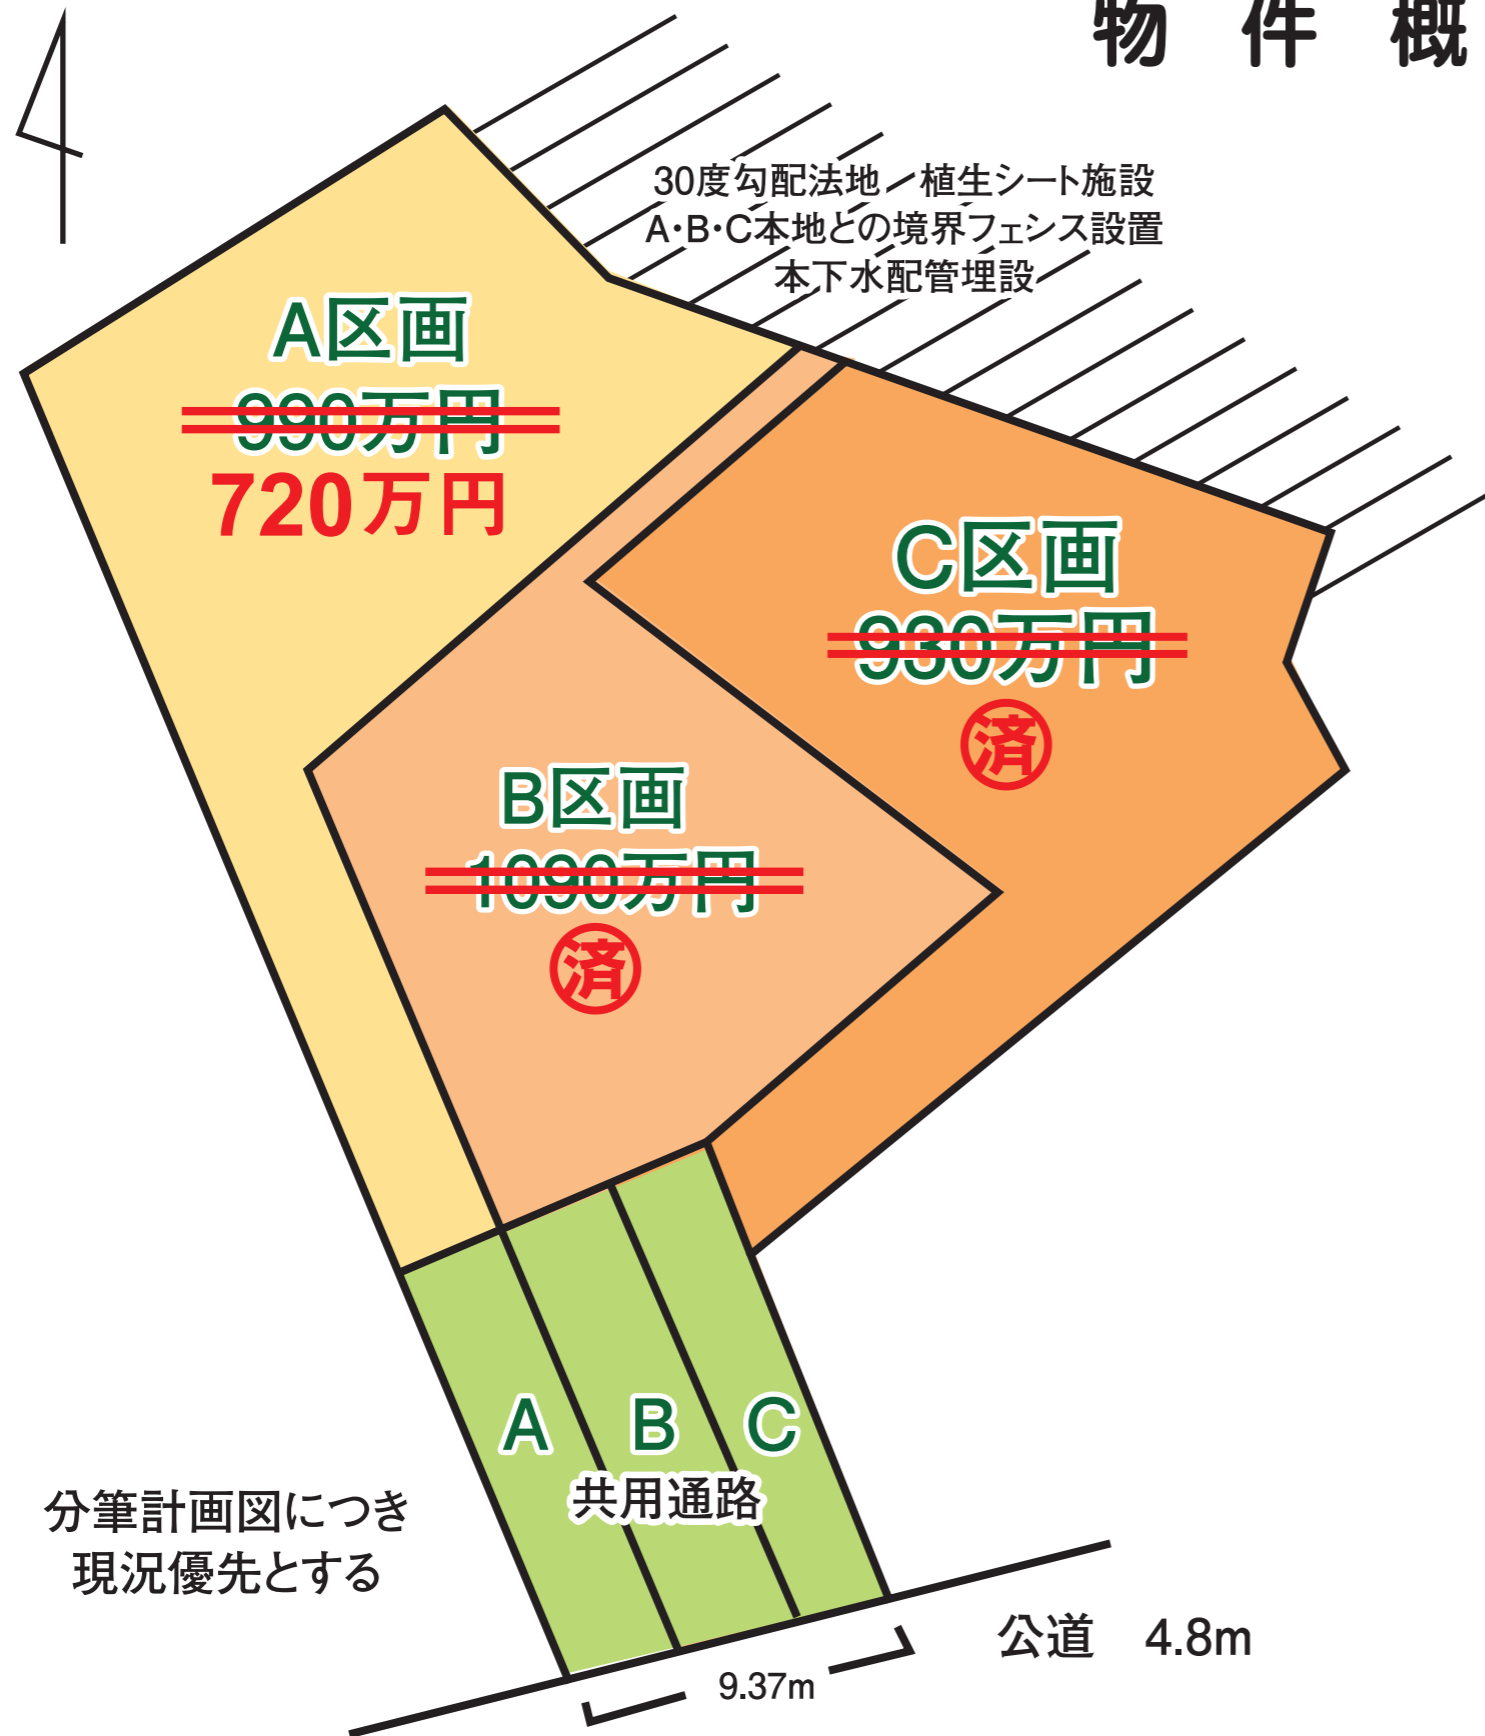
物 件 概

30度勾配法地 植生シート施設
A·B·C本地との境界フェンス設置
本下水配管埋設

A区画
990万円
720万円

C区画
930万円
済

B区画
1090万円
済

A B C
共用通路

分筆計画図につき
現況優先とする

公道 4.8m

9.37m